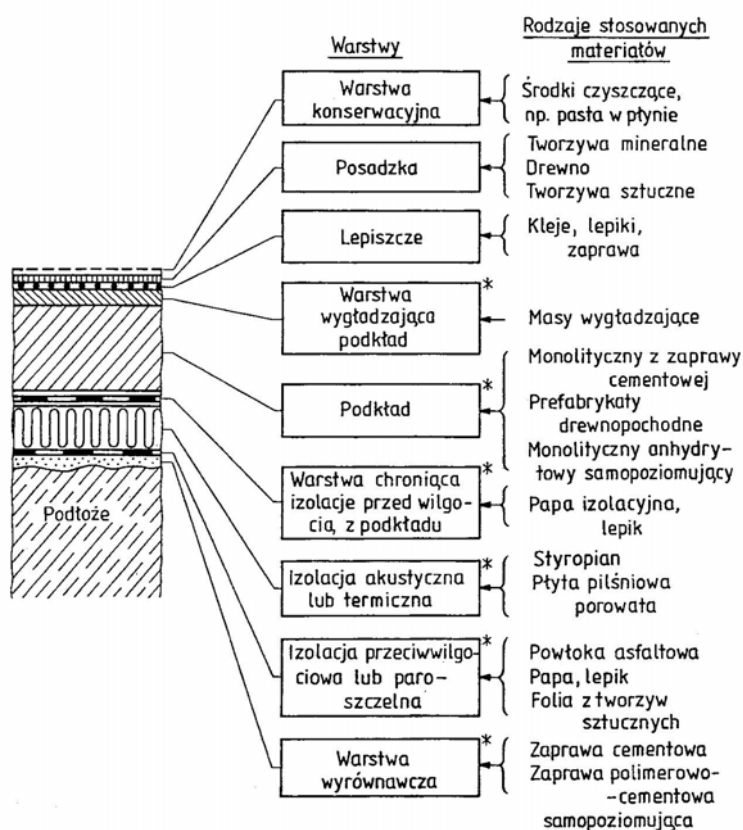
Warstwy

Rodzaje stosowanych materiałów

Warstwa konserwacyjna

Środki czyszczące, np. pasta w płynie

Posadzka

Tworzywa mineralne
Drewno
Tworzywa sztuczne

Lepiszcze

Kleje, lepiki, zaprawa

Warstwa wygładzająca podkład *

Masy wygładzające

Podkład *

Monolityczny z zaprawy cementowej
Prefabrykaty drewnopochodne
Monolityczny anhydrytowy samopoziomujący

Warstwa chroniąca izolacje przed wilgocią, z podkładu *

Papa izolacyjna, lepik

Izolacja akustyczna lub termiczna *

Styropian
Płyta pilśniowa porowata

Izolacja przeciwwilgociowa lub paroszczelna *

Powłoka asfaltowa
Papa, lepik
Folia z tworzyw sztucznych

Warstwa wyrównawcza *

Zaprawa cementowa
Zaprawa polimerowo--cementowa samopoziomująca

Podłoże